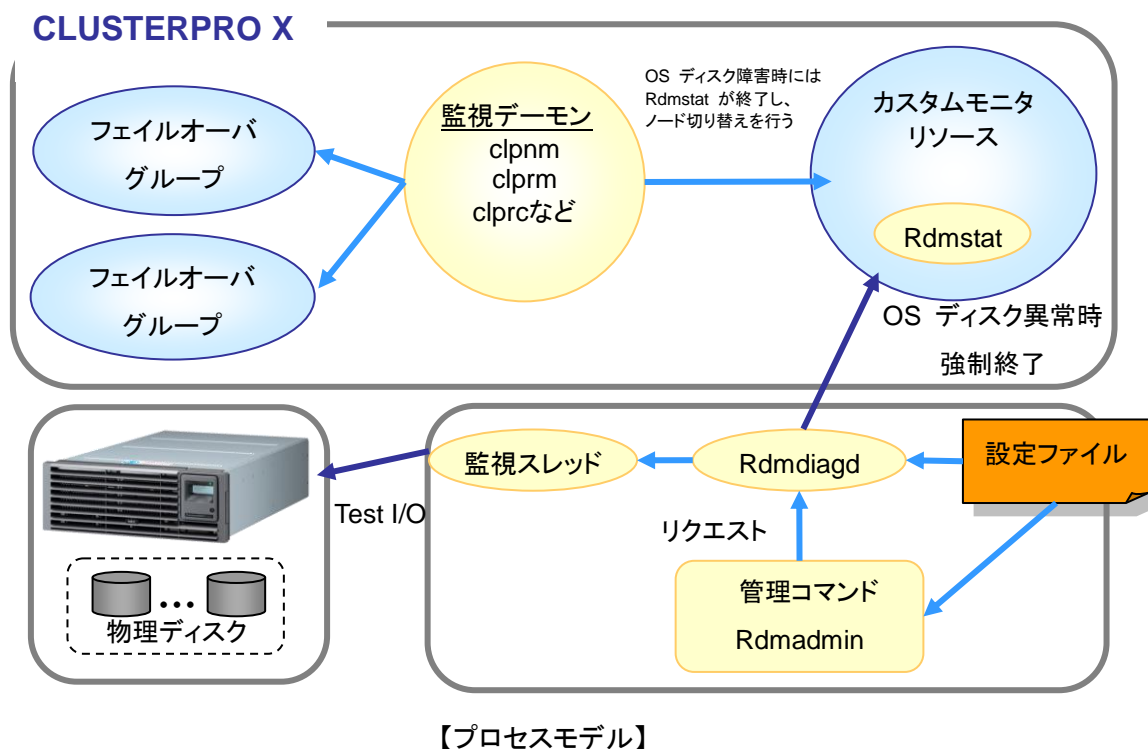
CLUSTERPRO X

フェイルオーバ
グループ

フェイルオーバ
グループ

監視デーモン
clpnm
clprm
clprcなど

OS ディスク障害時には
Rdmstat が終了し、
ノード切り替えを行う

カスタムモニタ
リソース

Rdmstat

OS ディスク異常時
強制終了

Test I/O

物理ディスク

監視スレッド

Rdmdiagd

設定ファイル

リクエスト

管理コマンド
Rdmadmin

【プロセスモデル】